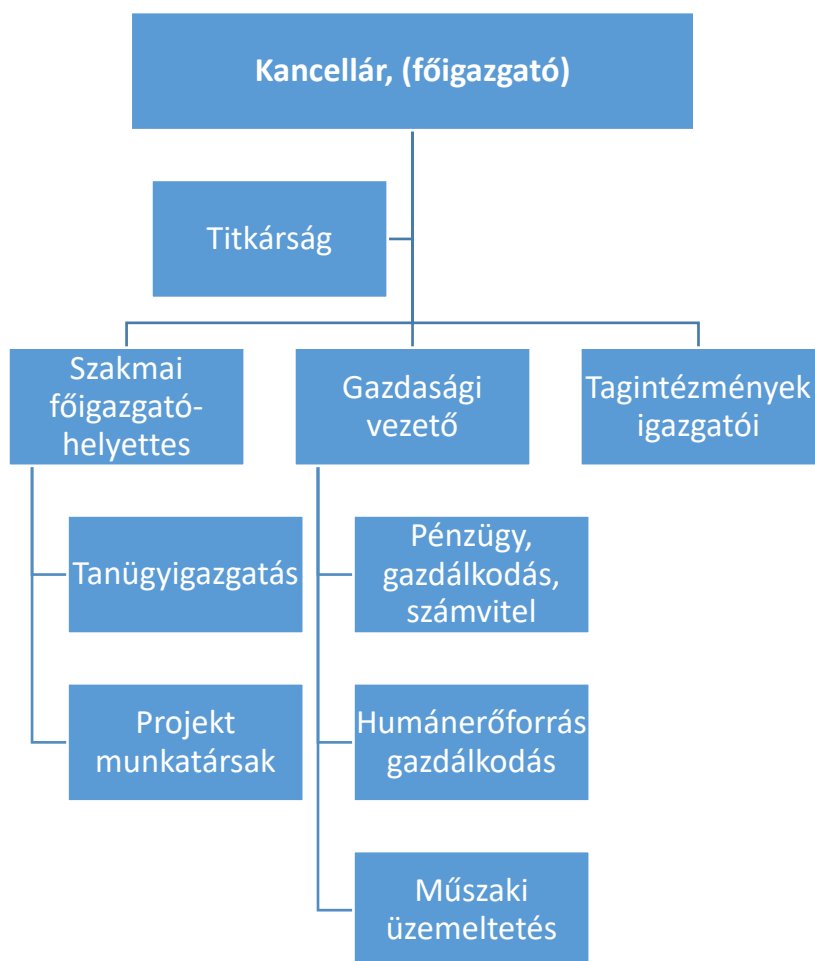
Kancellár, (főigazgató)

Titkárság

Szakmai főigazgató-helyettes

Gazdasági vezető

Tagintézmények igazgatói

Tanügyigazgatás

Projekt munkatársak

Pénzügy, gazdálkodás, számvitel

Humánerőforrás gazdálkodás

Műszaki üzemeltetés